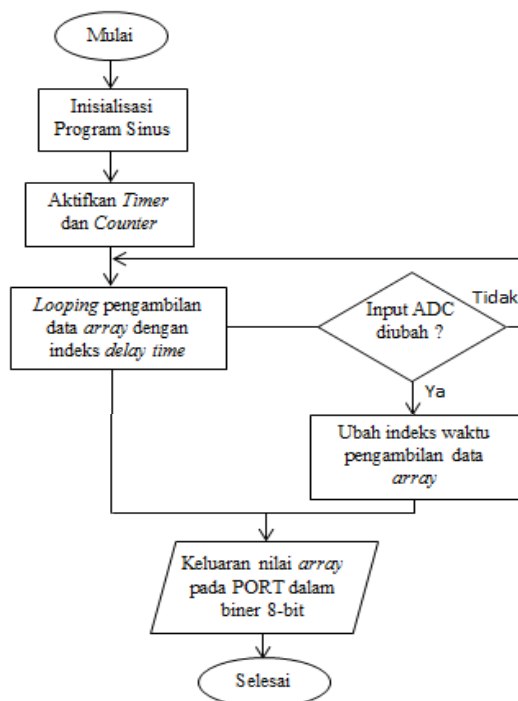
Mulai

Inisialisasi Program Sinus

Aktifkan Timer dan Counter

Looping pengambilan data array dengan indeks delay time

Input ADC diubah ?

Tidak

Ya

Ubah indeks waktu pengambilan data array

Keluaran nilai array pada PORT dalam biner 8-bit

Selesai